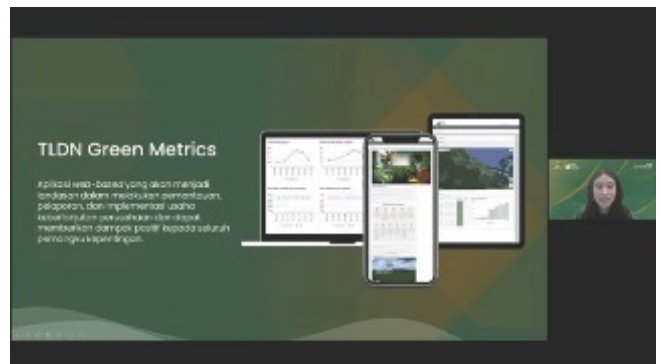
TLDN Green Metrics

Aplikasi web-based yang akan menjadi landasan dalam melakukan pemantauan, pelaporan, dan implementasi usaha keberlanjutan perusahaan dan dapat membuktikan dampak positif kepada seluruh pemangku kepentingan.